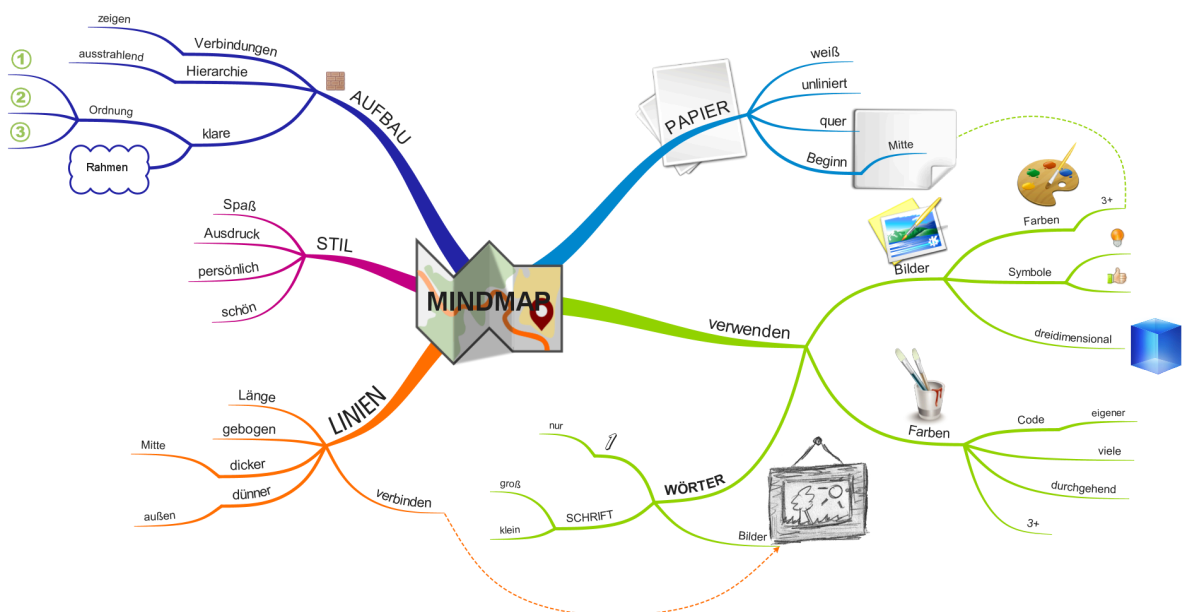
MINDMAP

AUFBAU
Verbindungen
zeigen
Hierarchie
ausstrahlend
Ordnung
1
2
3
klare
Rahmen

STIL
Spaß
Ausdruck
persönlich
schön

LINIEN
Länge
gebogen
dicker
Mitte
dünner
außen
verbinden

PAPIER
weiß
unliniert
quer
Beginn
Mitte

verwenden
Bilder
Farben
3+
Symbole
dreidimensional
Farben
Code
eigener
viele
durchgehend
3+

WÖRTER
nur
1
SCHRIFT
groß
klein
Bilder